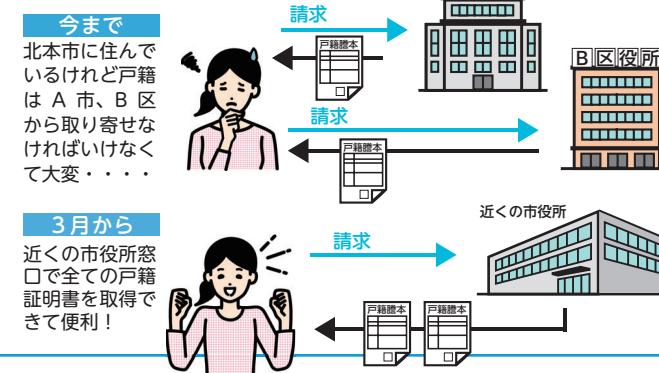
今まで

北本市に住んでいるけれど戸籍はＡ市、Ｂ区から取り寄せなければいけなくて大変・・・・

請求

戸籍謄本

Ｂ区役所

請求

戸籍謄本

３月から

近くの市役所窓口で全ての戸籍証明書を取得できて便利！

近くの市役所

請求

戸籍謄本

戸籍謄本